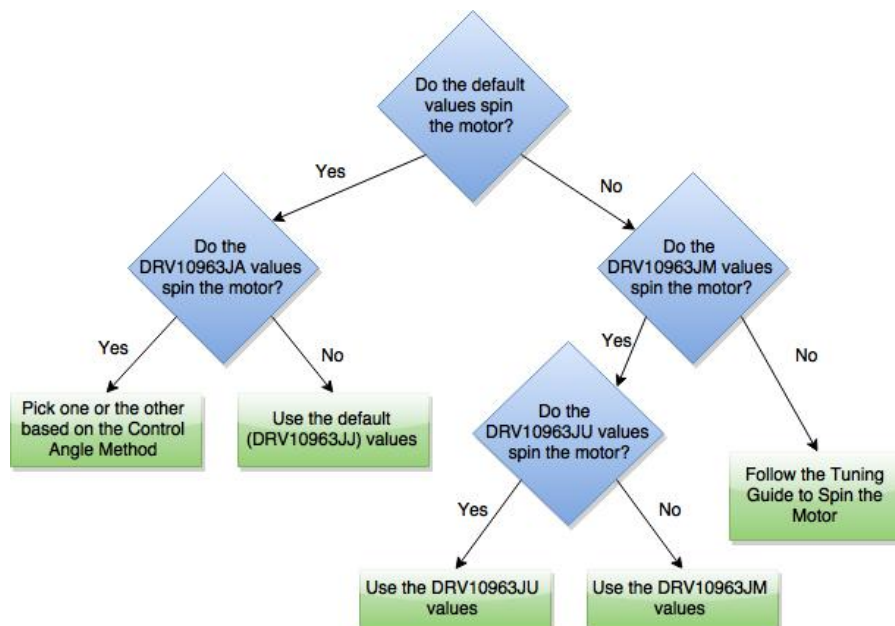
Do the default values spin the motor?

Yes

No

Do the DRV10963JA values spin the motor?

Do the DRV10963JM values spin the motor?

Yes

No

Yes

No

Pick one or the other based on the Control Angle Method

Use the default (DRV10963JJ) values

Do the DRV10963JU values spin the motor?

Follow the Tuning Guide to Spin the Motor

Yes

No

Use the DRV10963JU values

Use the DRV10963JM values